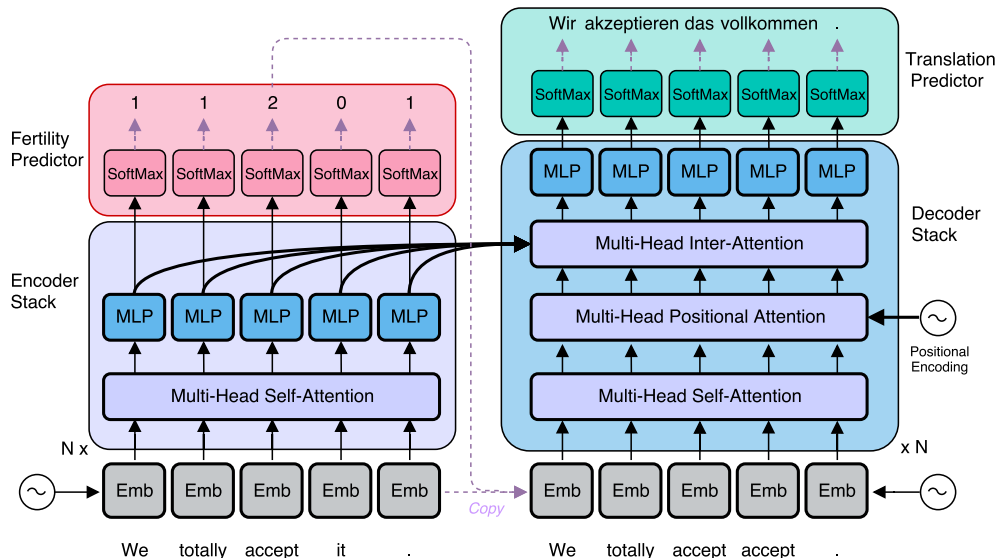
Wir akzeptieren das vollkommen .

Translation Predictor

1 1 2 0 1

Fertility Predictor

SoftMax SoftMax SoftMax SoftMax SoftMax

SoftMax SoftMax SoftMax SoftMax SoftMax

MLP MLP MLP MLP MLP

Decoder Stack

Multi-Head Inter-Attention

Encoder Stack

MLP MLP MLP MLP MLP

Multi-Head Positional Attention

Positional Encoding

Multi-Head Self-Attention

Multi-Head Self-Attention

N x

x N

Emb Emb Emb Emb Emb

Copy

Emb Emb Emb Emb Emb

We totally accept it .

We totally accept accept .